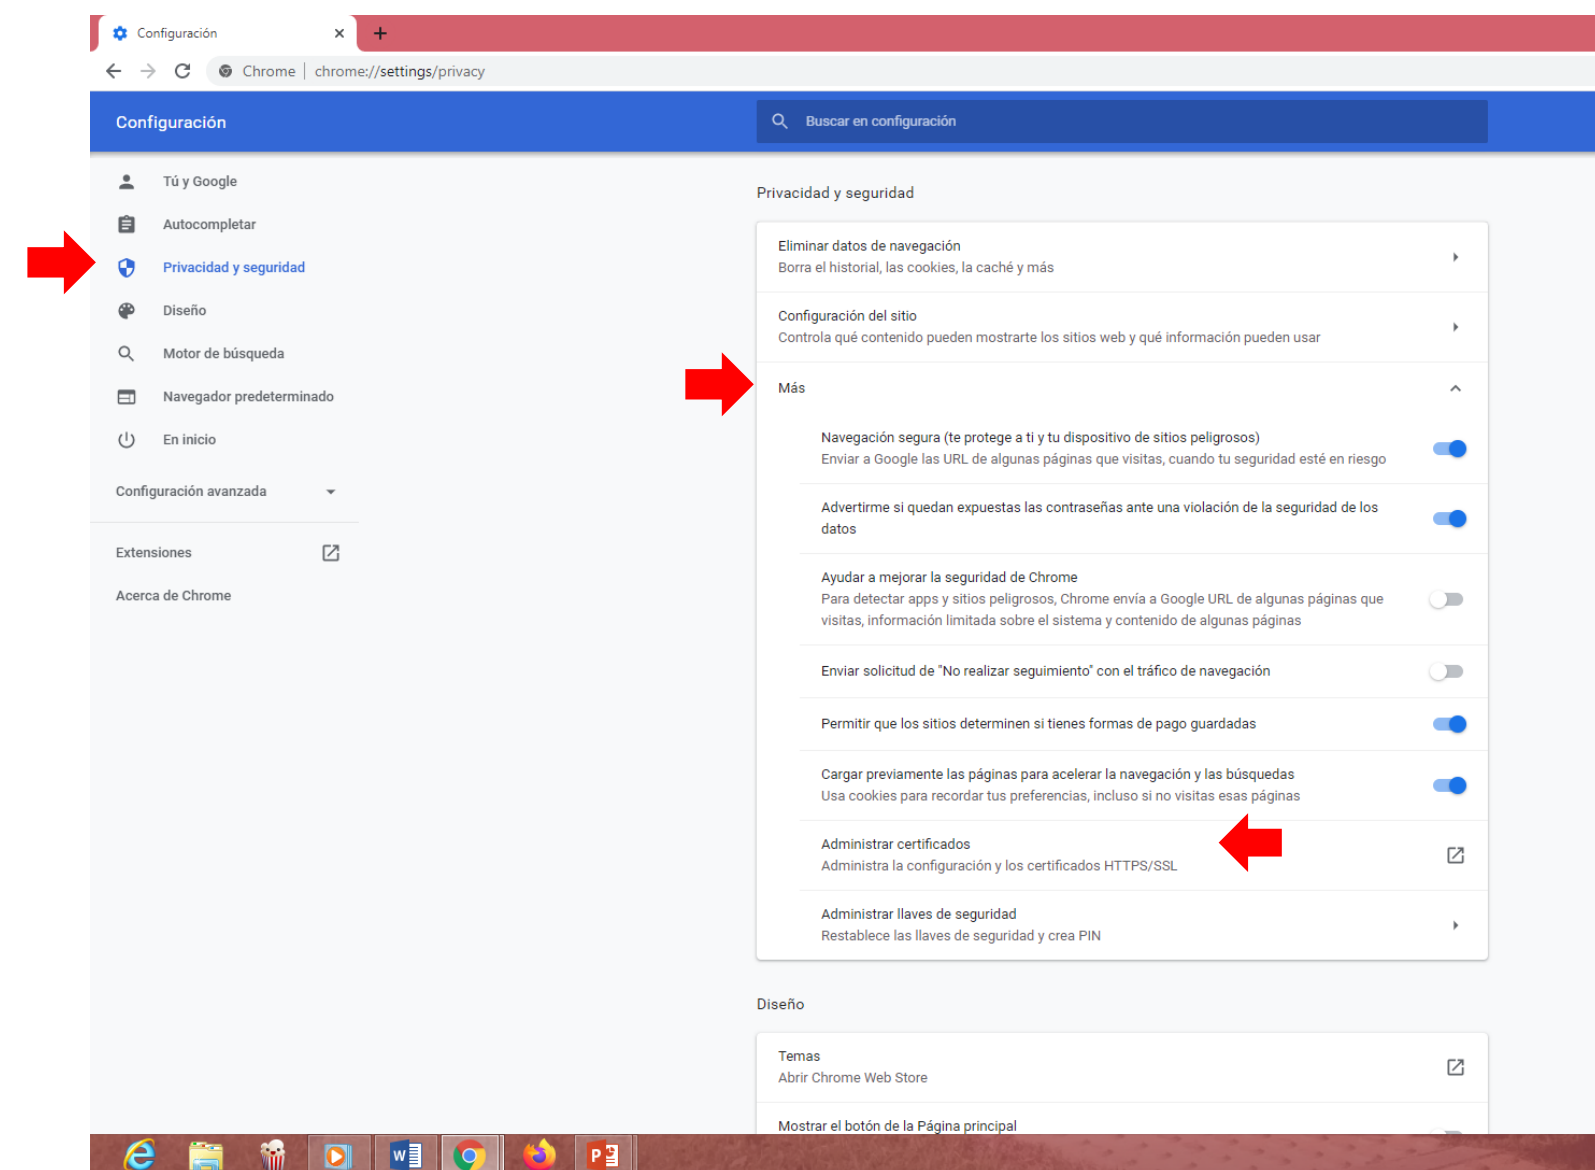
Configuración ×
+
Chrome | chrome://settings/privacy

Configuración
Buscar en configuración

Tú y Google
Autocompletar
Privacidad y seguridad
Diseño
Motor de búsqueda
Navegador predeterminado
En inicio
Configuración avanzada
Extensiones
Acerca de Chrome

Privacidad y seguridad

Eliminar datos de navegación
Borra el historial, las cookies, la caché y más

Configuración del sitio
Controla qué contenido pueden mostrarte los sitios web y qué información pueden usar

Más

Navegación segura (te protege a ti y tu dispositivo de sitios peligrosos)
Enviar a Google las URL de algunas páginas que visitas, cuando tu seguridad esté en riesgo

Advertirme si quedan expuestas las contraseñas ante una violación de la seguridad de los datos

Ayudar a mejorar la seguridad de Chrome
Para detectar apps y sitios peligrosos, Chrome envía a Google URL de algunas páginas que visitas, información limitada sobre el sistema y contenido de algunas páginas

Enviar solicitud de "No realizar seguimiento" con el tráfico de navegación

Permitir que los sitios determinen si tienes formas de pago guardadas

Cargar previamente las páginas para acelerar la navegación y las búsquedas
Usa cookies para recordar tus preferencias, incluso si no visitas esas páginas

Administrar certificados
Administra la configuración y los certificados HTTPS/SSL

Administrar llaves de seguridad
Restablece las llaves de seguridad y crea PIN

Diseño

Temas
Abrir Chrome Web Store

Mostrar el botón de la Página principal